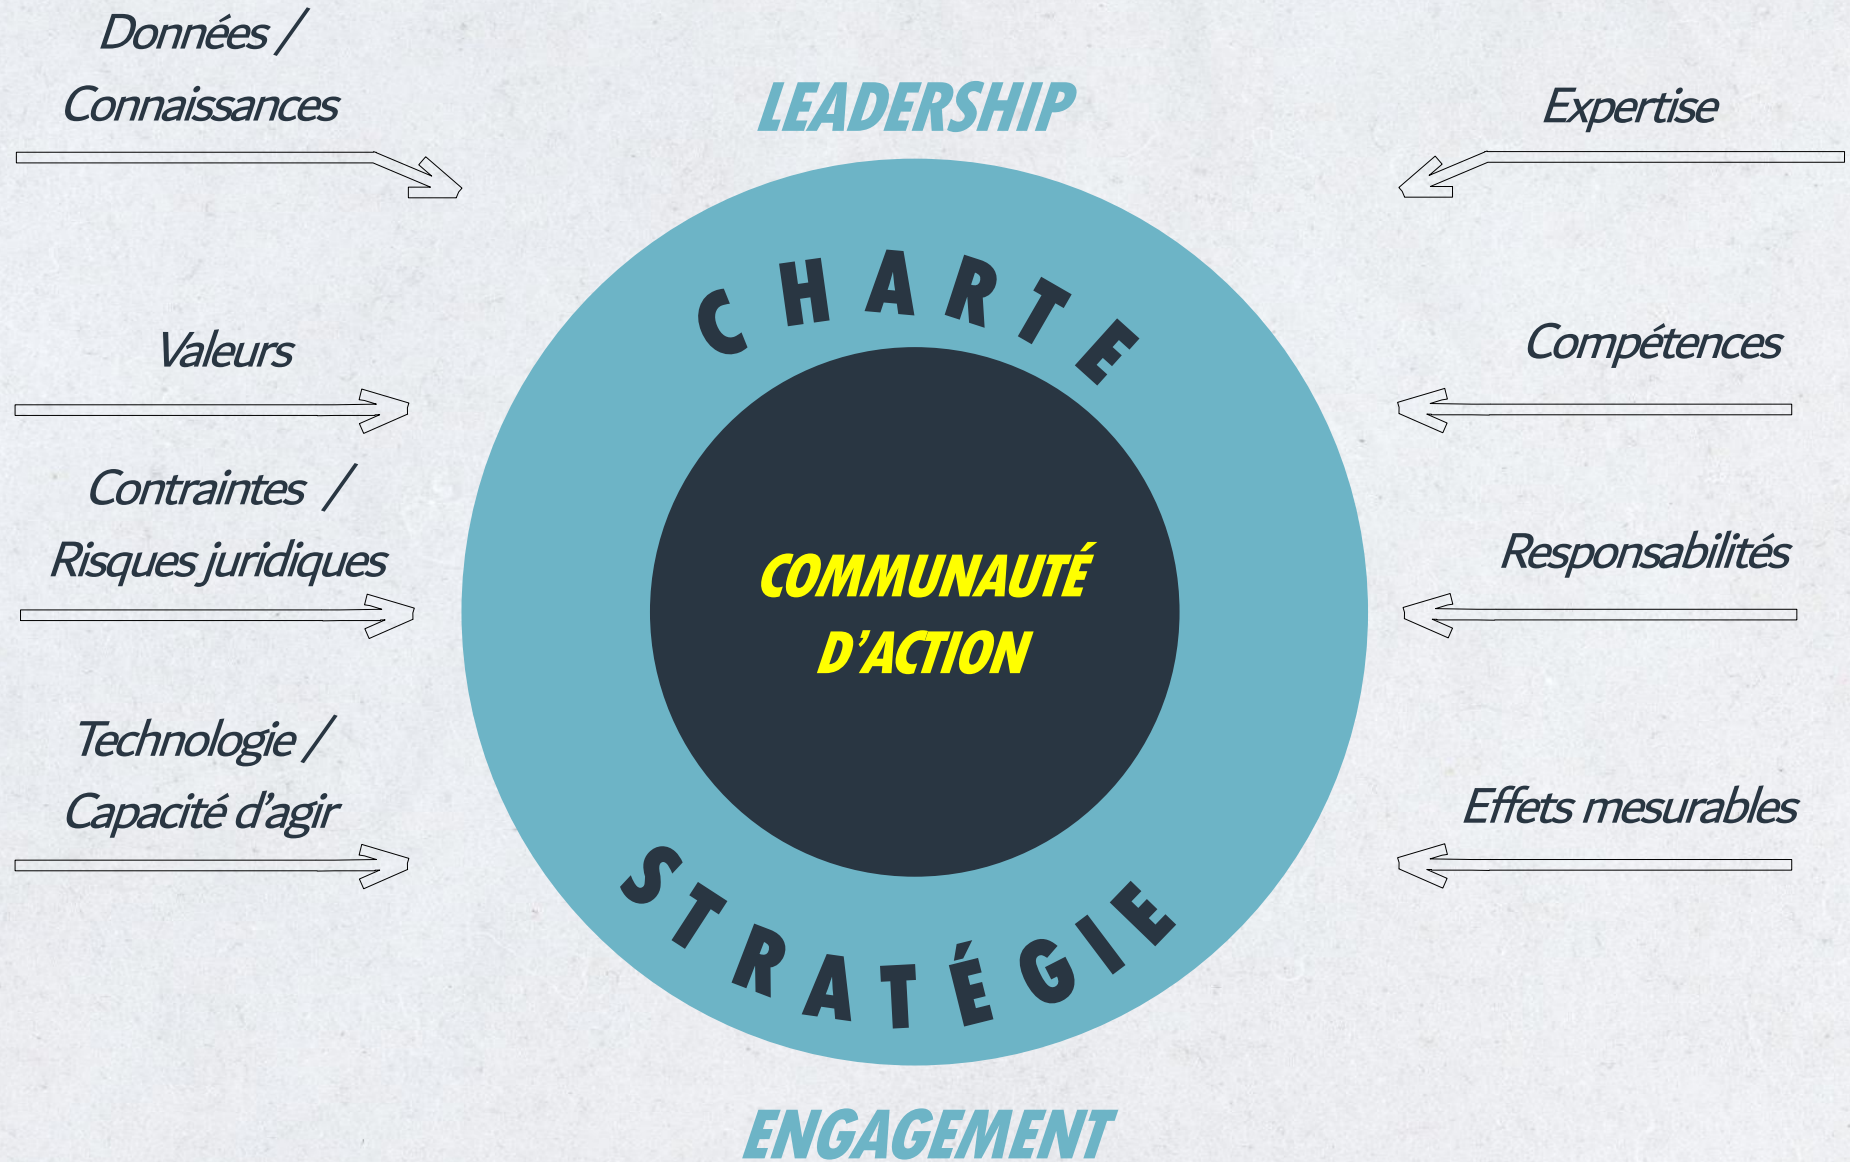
Données / Connaissances

LEADERSHIP

Expertise

CHARTE

Valeurs

Compétences

Contraintes / Risques juridiques

COMMUNAUTÉ D'ACTION

Responsabilités

Technologie / Capacité d'agir

Effets mesurables

STRATÉGIE

ENGAGEMENT